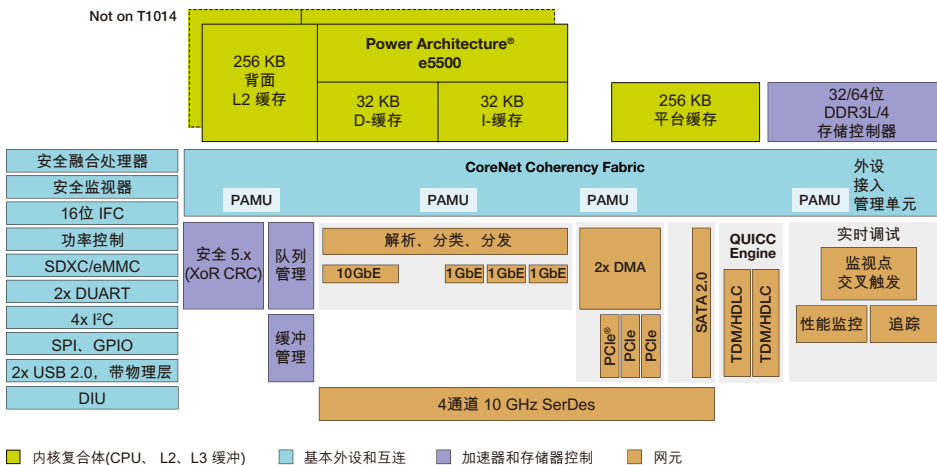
Not on T1014

256 KB
背面
L2 缓存

Power Architecture®
e5500

32 KB
D-缓存

32 KB
I-缓存

256 KB
平台缓存

32/64位
DDR3L/4
存储控制器

安全融合处理器

安全监视器

16位 IFC

功率控制

SDXC/eMMC

2x DUART

4x I²C

SPI、GPIO

2x USB 2.0，带物理层

DIU

CoreNet Coherency Fabric

外设
接入
管理单元

PAMU

PAMU

PAMU

PAMU

安全 5.x
(XoR CRC)

队列
管理

缓冲
管理

解析、分类、分发

10GbE

1GbE

1GbE

1GbE

2x DMA

PCIe®

PCIe

PCIe

SATA 2.0

QUICC
Engine

TDM/HDLC

TDM/HDLC

实时调试

监视点
交叉触发

性能监控

追踪

4通道 10 GHz SerDes

内核复合体(CPU、L2、L3 缓冲)

基本外设和互连

加速器和存储器控制

网元